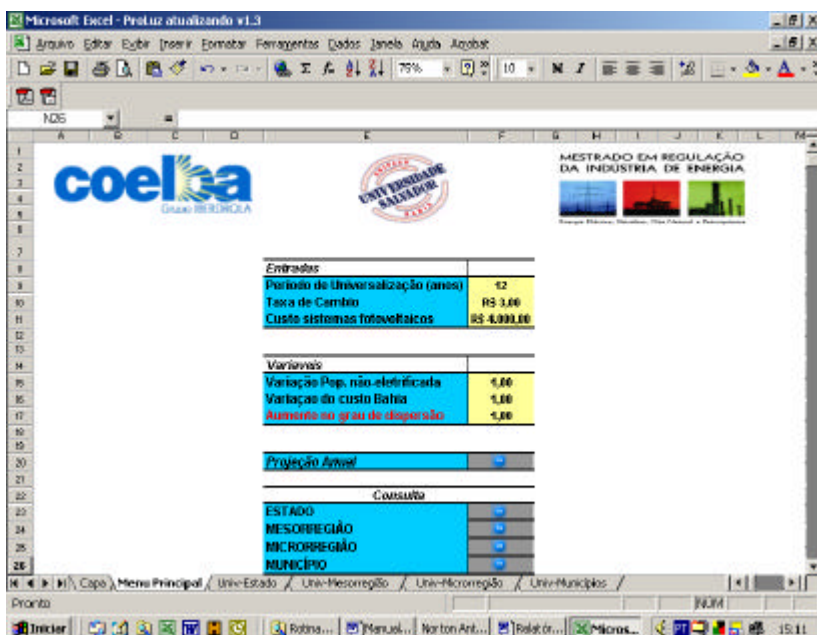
Microsoft Excel - ProLuz atualizando v1.3

Arquivo Editar Exibir Inserir Formatar Ferramentas Dados Janela Ajuda Acrobat

75% 10 N I

N26 =

A B C D E F G H I J K L M

coelba Grupo IBERDROLA

UNIVERSIDADE SALVADOR

MESTRADO EM REGULAÇÃO DA INDÚSTRIA DE ENERGIA

| Entradas | |
|---|---|
| Período de Universalização (anos) | 12 |
| Taxa de Cambio | R$ 3,00 |
| Custo sistemas fotovoltaicos | R$ 4.000,00 |

| Variaveis | |
|---|---|
| Variação Pop. não-eletrificada | 1,00 |
| Variaçao do custo Bahia | 1,00 |
| Aumento no grau de dispersão | 1,00 |

Projeção Anual

| Consulta | |
|---|---|
| ESTADO | |
| MESORREGIÃO | |
| MICRORREGIÃO | |
| MUNICÍPIO | |

1 2 3 4 5 6 7 8 9 10 11 12 13 14 15 16 17 18 19 20 21 22 23 24 25 26

Capa Menu Principal Univ-Estado Univ-Mesorregião Univ-Microrregião Univ-Municipios

Pronto NUM

Iniciar Rotina... Manual... Norton Ant... Relatór... Micros... 15:11